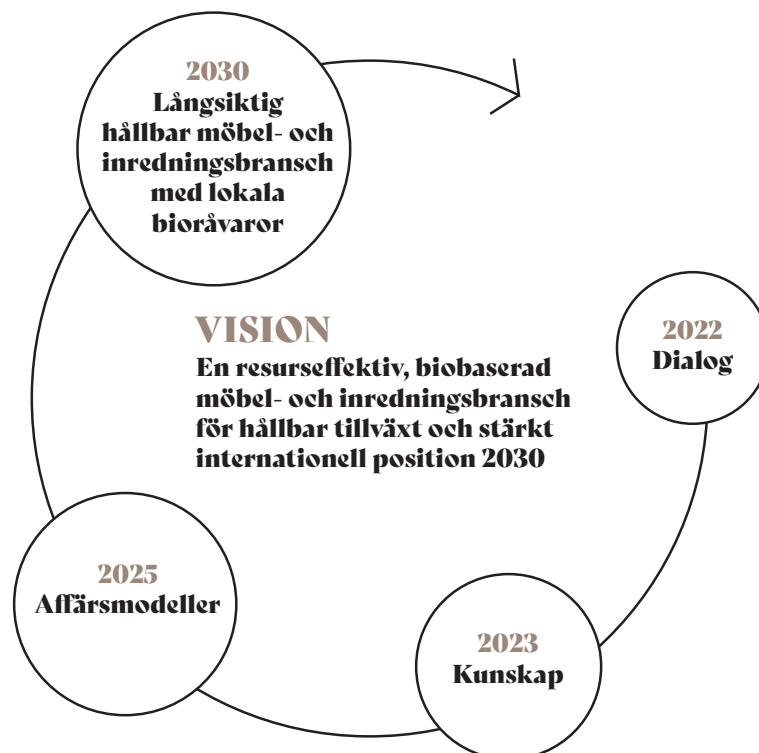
2030
Långsiktig hållbar möbel- och inredningsbransch med lokala bioråvaror

VISION
En resurseffektiv, biobaserad möbel- och inredningsbransch för hållbar tillväxt och stärkt internationell position 2030

2022
Dialog

2023
Kunskap

2025
Affärsmodeller